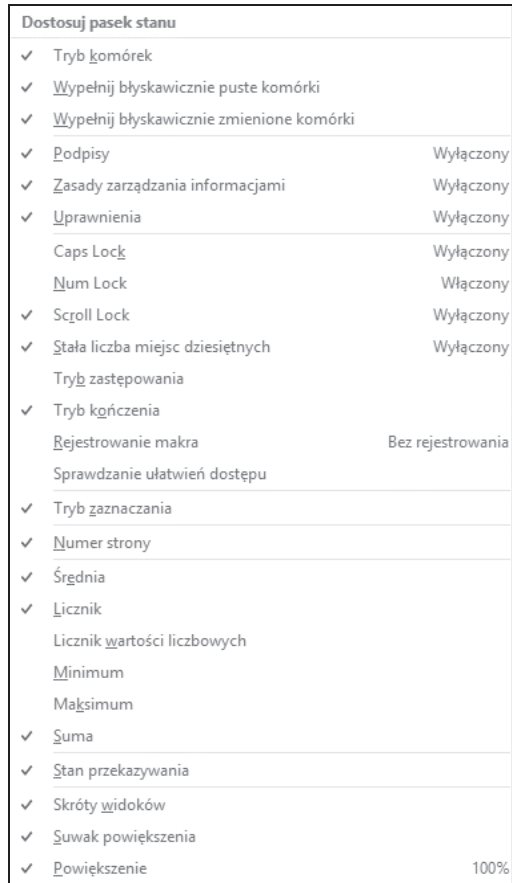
Dostosuj pasek stanu

✓ Tryb komórek

✓ Wypełnij błyskawicznie puste komórki

✓ Wypełnij błyskawicznie zmienione komórki

✓ Podpisy Wyłączony

✓ Zasady zarządzania informacjami Wyłączony

✓ Uprawnienia Wyłączony

Caps Lock Wyłączony

Num Lock Włączony

✓ Scroll Lock Wyłączony

✓ Stała liczba miejsc dziesiętnych Wyłączony

Tryb zastępowania

✓ Tryb kończenia

Rejestrowanie makra Bez rejestrowania

Sprawdzanie ułatwień dostępu

✓ Tryb zaznaczania

✓ Numer strony

✓ Średnia

✓ Licznik

Licznik wartości liczbowych

Minimum

Maksimum

✓ Suma

✓ Stan przekazywania

✓ Skróty widoków

✓ Suwak powiększenia

✓ Powiększenie 100%